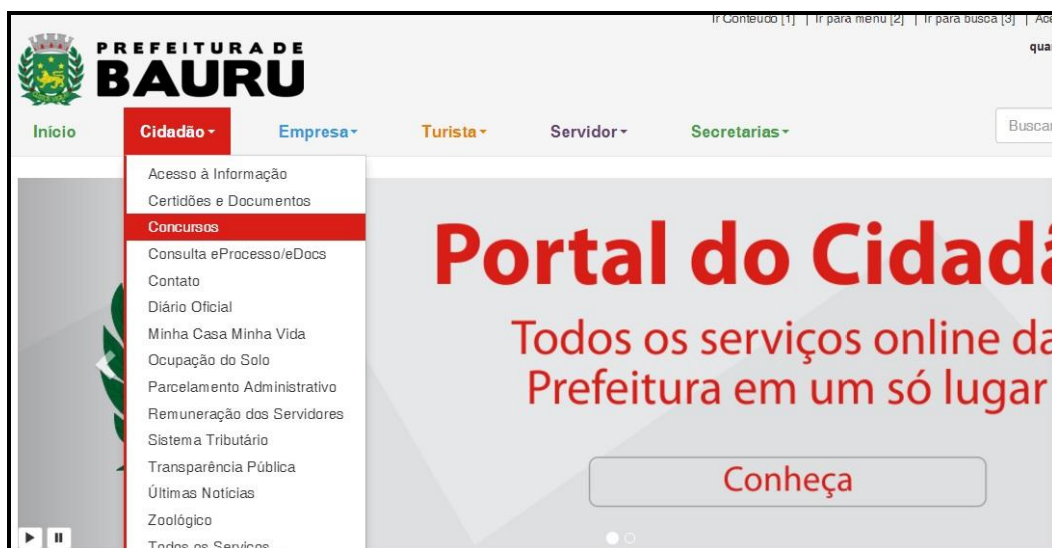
Ir Conteúdo [1] | Ir para menu [2] | Ir para busca [3] | Ace

qua

PREFEITURA DE
BAURU

Início
Cidadão
Empresa
Turista
Servidor
Secretarias

Buscar

Acesso à Informação
Certidões e Documentos
Concursos
Consulta eProcesso/eDocs
Contato
Diário Oficial
Minha Casa Minha Vida
Ocupação do Solo
Parcelamento Administrativo
Remuneração dos Servidores
Sistema Tributário
Transparência Pública
Últimas Notícias
Zoológico
Todos os Serviços

Portal do Cidadã

Todos os serviços online da
Prefeitura em um só lugar

Conheça